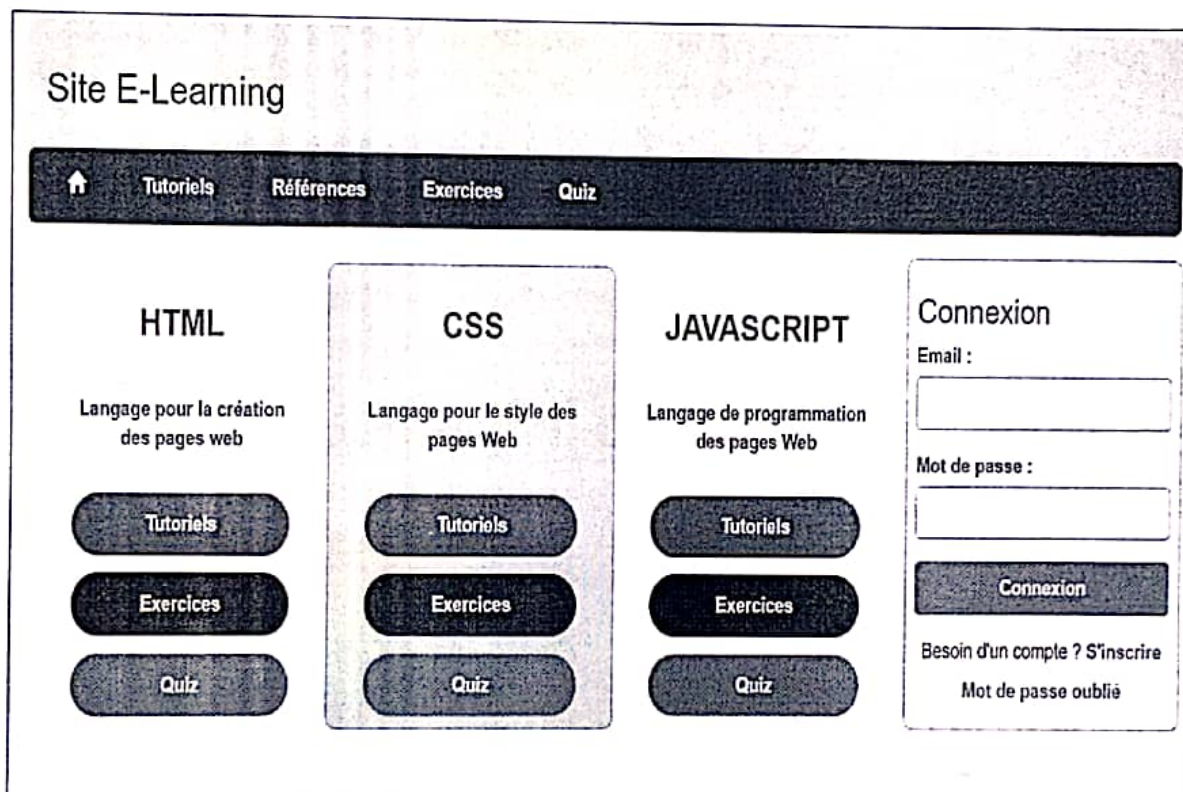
Site E-Learning

Tutoriels Références Exercices Quiz

HTML

Langage pour la création des pages web

Tutoriels

Exercices

Quiz

CSS

Langage pour le style des pages Web

Tutoriels

Exercices

Quiz

JAVASCRIPT

Langage de programmation des pages Web

Tutoriels

Exercices

Quiz

Connexion

Email :

Mot de passe :

Connexion

Besoin d'un compte ? S'inscrire

Mot de passe oublié